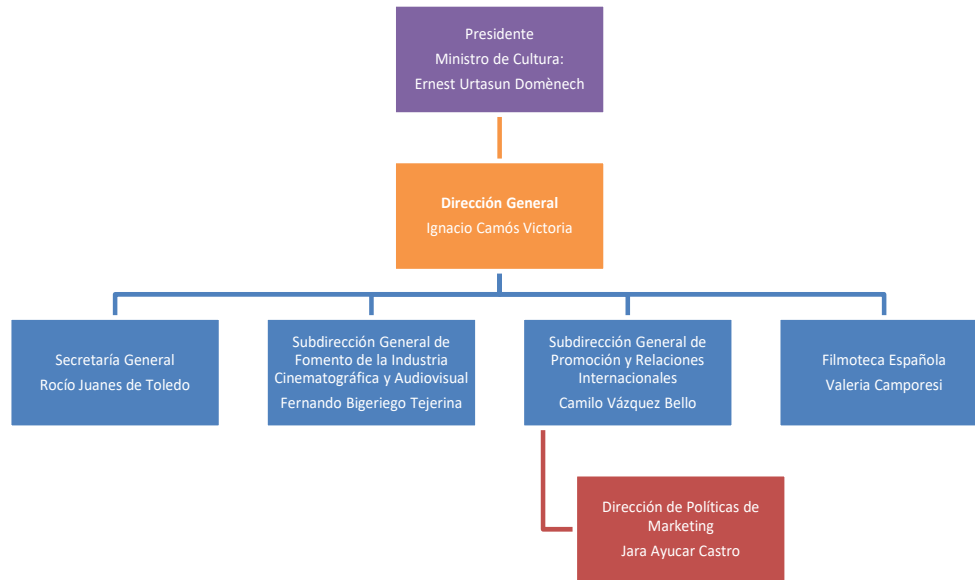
Presidente
Ministro de Cultura:
Ernest Urtasun Domènech

Dirección General
Ignacio Camós Victoria

Secretaría General
Rocío Juanes de Toledo

Subdirección General de Fomento de la Industria Cinematográfica y Audiovisual
Fernando Bigeriego Tejerina

Subdirección General de Promoción y Relaciones Internacionales
Camilo Vázquez Bello

Filmoteca Española
Valeria Camporesi

Dirección de Políticas de Marketing
Jara Ayucar Castro